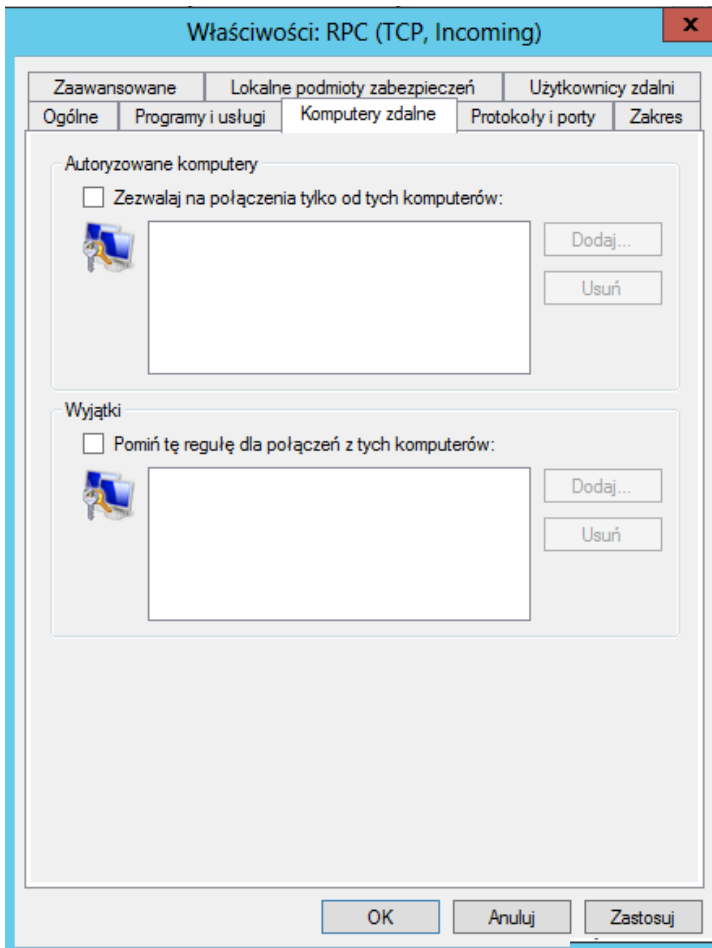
Właściwości: RPC (TCP, Incoming)

x

Zaawansowane
Lokalne podmioty zabezpieczeń
Użytkownicy zdalni
Ogólne
Programy i usługi
Komputery zdalne
Protokoły i porty
Zakres

Autoryzowane komputery

Zezwalaj na połączenia tylko od tych komputerów:

Dodaj...

Usuń

Wyjątki

Pomiń tę regułę dla połączeń z tych komputerów:

Dodaj...

Usuń

OK
Anuluj
Zastosuj